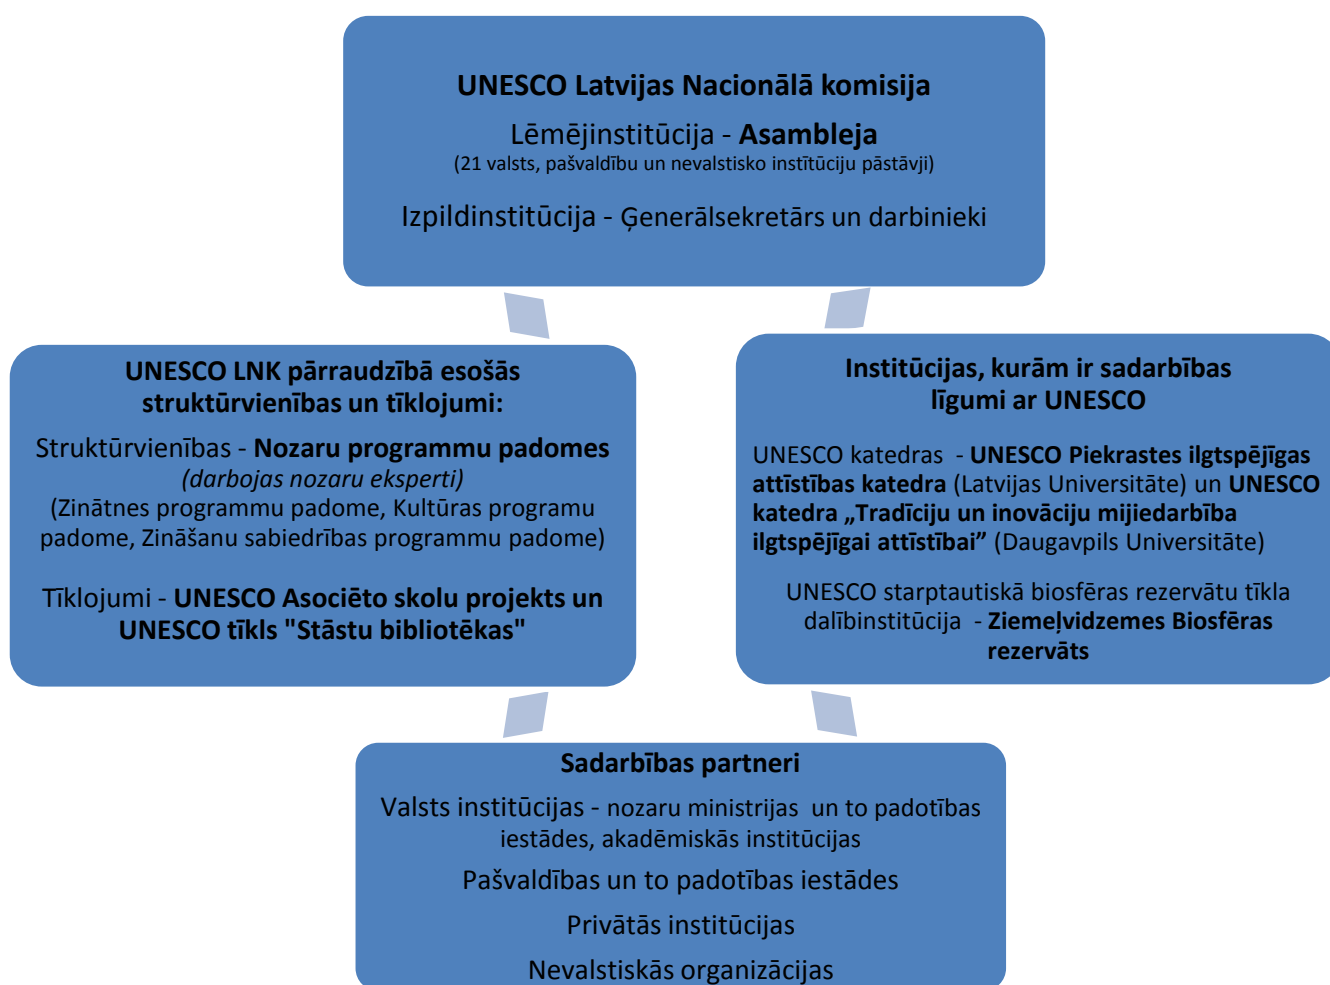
UNESCO Latvijas Nacionālā komisija

Lēmējinstitūcija - Asambleja
(21 valsts, pašvaldību un nevalstisko institūciju pāstāvji)

Izpildinstitūcija - Ģenerālsekretārs un darbinieki

UNESCO LNK pārraudzībā esošās struktūrvienības un tīklojumi:

Struktūrvienības - Nozaru programmu padomes
(darbojas nozaru eksperti)
(Zinātnes programmu padome, Kultūras programu padome, Zināšanu sabiedrības programmu padome)

Tīklojumi - UNESCO Asociēto skolu projekts un UNESCO tīkls "Stāstu bibliotēkas"

Institūcijas, kurām ir sadarbības līgumi ar UNESCO

UNESCO katedras - UNESCO Piekrastes ilgtspējīgas attīstības katedra (Latvijas Universitāte) un UNESCO katedra „Tradīciju un inovāciju mijiedarbība ilgtspējīgai attīstībai" (Daugavpils Universitāte)

UNESCO starptautiskā biosfēras rezervātu tīkla dalībinstitūcija - Ziemeļvidzemes Biosfēras rezervāts

Sadarbības partneri

Valsts institūcijas - nozaru ministrijas un to padotības iestādes, akadēmiskās institūcijas

Pašvaldības un to padotības iestādes

Privātās institūcijas

Nevalstiskās organizācijas